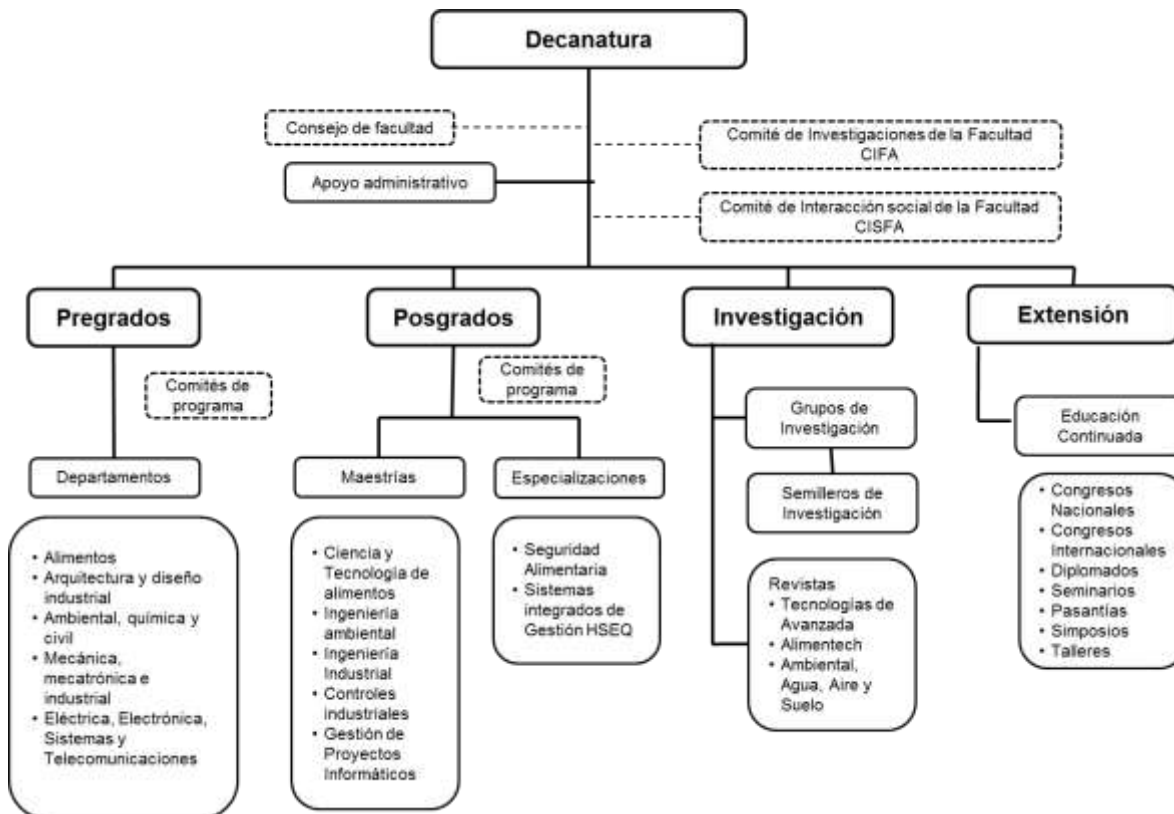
Decanatura

Consejo de facultad

Comité de Investigaciones de la Facultad CIFA

Apoyo administrativo

Comité de Interacción social de la Facultad CISFA

Pregrados

Comités de programa

Departamentos

- Alimentos
- Arquitectura y diseño industrial
- Ambiental, química y civil
- Mecánica, mecatrónica e industrial
- Eléctrica, Electrónica, Sistemas y Telecomunicaciones

Posgrados

Comités de programa

Maestrías

- Ciencia y Tecnologia de alimentos
- Ingenieria ambiental
- Ingenieria Industrial
- Controles industriales
- Gestión de Proyectos Informáticos

Especializaciones

- Seguridad Alimentaria
- Sistemas integrados de Gestión HSEQ

Investigación

Grupos de Investigación

Semilleros de Investigación

Revistas
- Tecnologias de Avanzada
- Alimentech
- Ambiental, Agua, Aire y Suelo

Extensión

Educación Continuada

- Congresos Nacionales
- Congresos Internacionales
- Diplomados
- Seminarios
- Pasantías
- Simposios
- Talleres